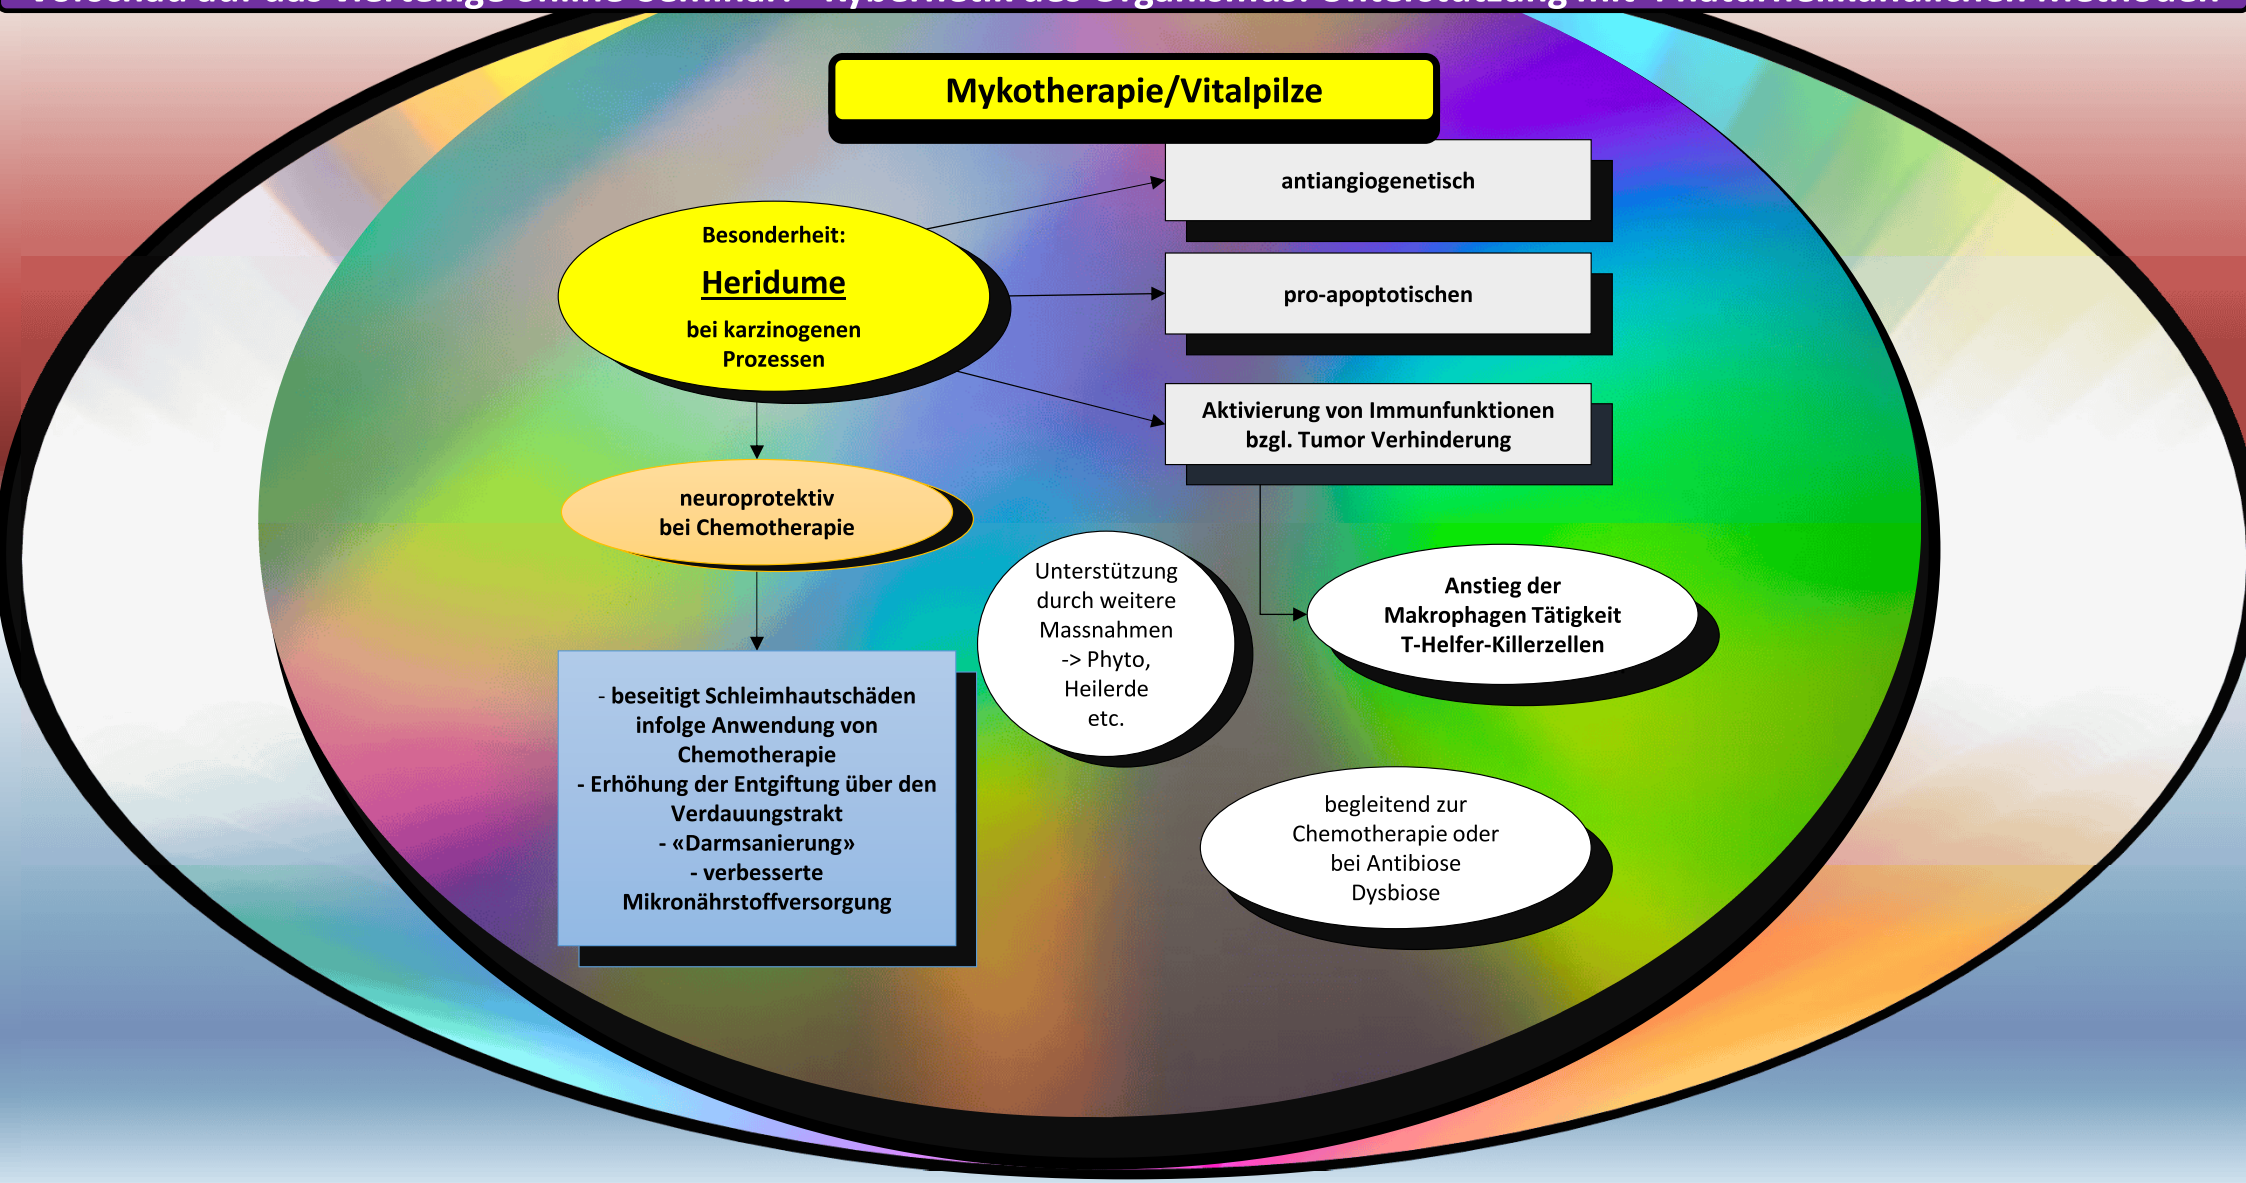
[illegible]

Mykotherapie/Vitalpilze

Besonderheit:
Heridume
bei karzinogenen Prozessen

antiangiogenetisch

pro-apoptotischen

Aktivierung von Immunfunktionen bzgl. Tumor Verhinderung

neuroprotektiv bei Chemotherapie

Unterstützung durch weitere Massnahmen -> Phyto, Heilerde etc.

Anstieg der Makrophagen Tätigkeit T-Helfer-Killerzellen

- beseitigt Schleimhautschäden infolge Anwendung von Chemotherapie
- Erhöhung der Entgiftung über den Verdauungstrakt
- «Darmsanierung»
- verbesserte Mikronährstoffversorgung

begleitend zur Chemotherapie oder bei Antibiose Dysbiose